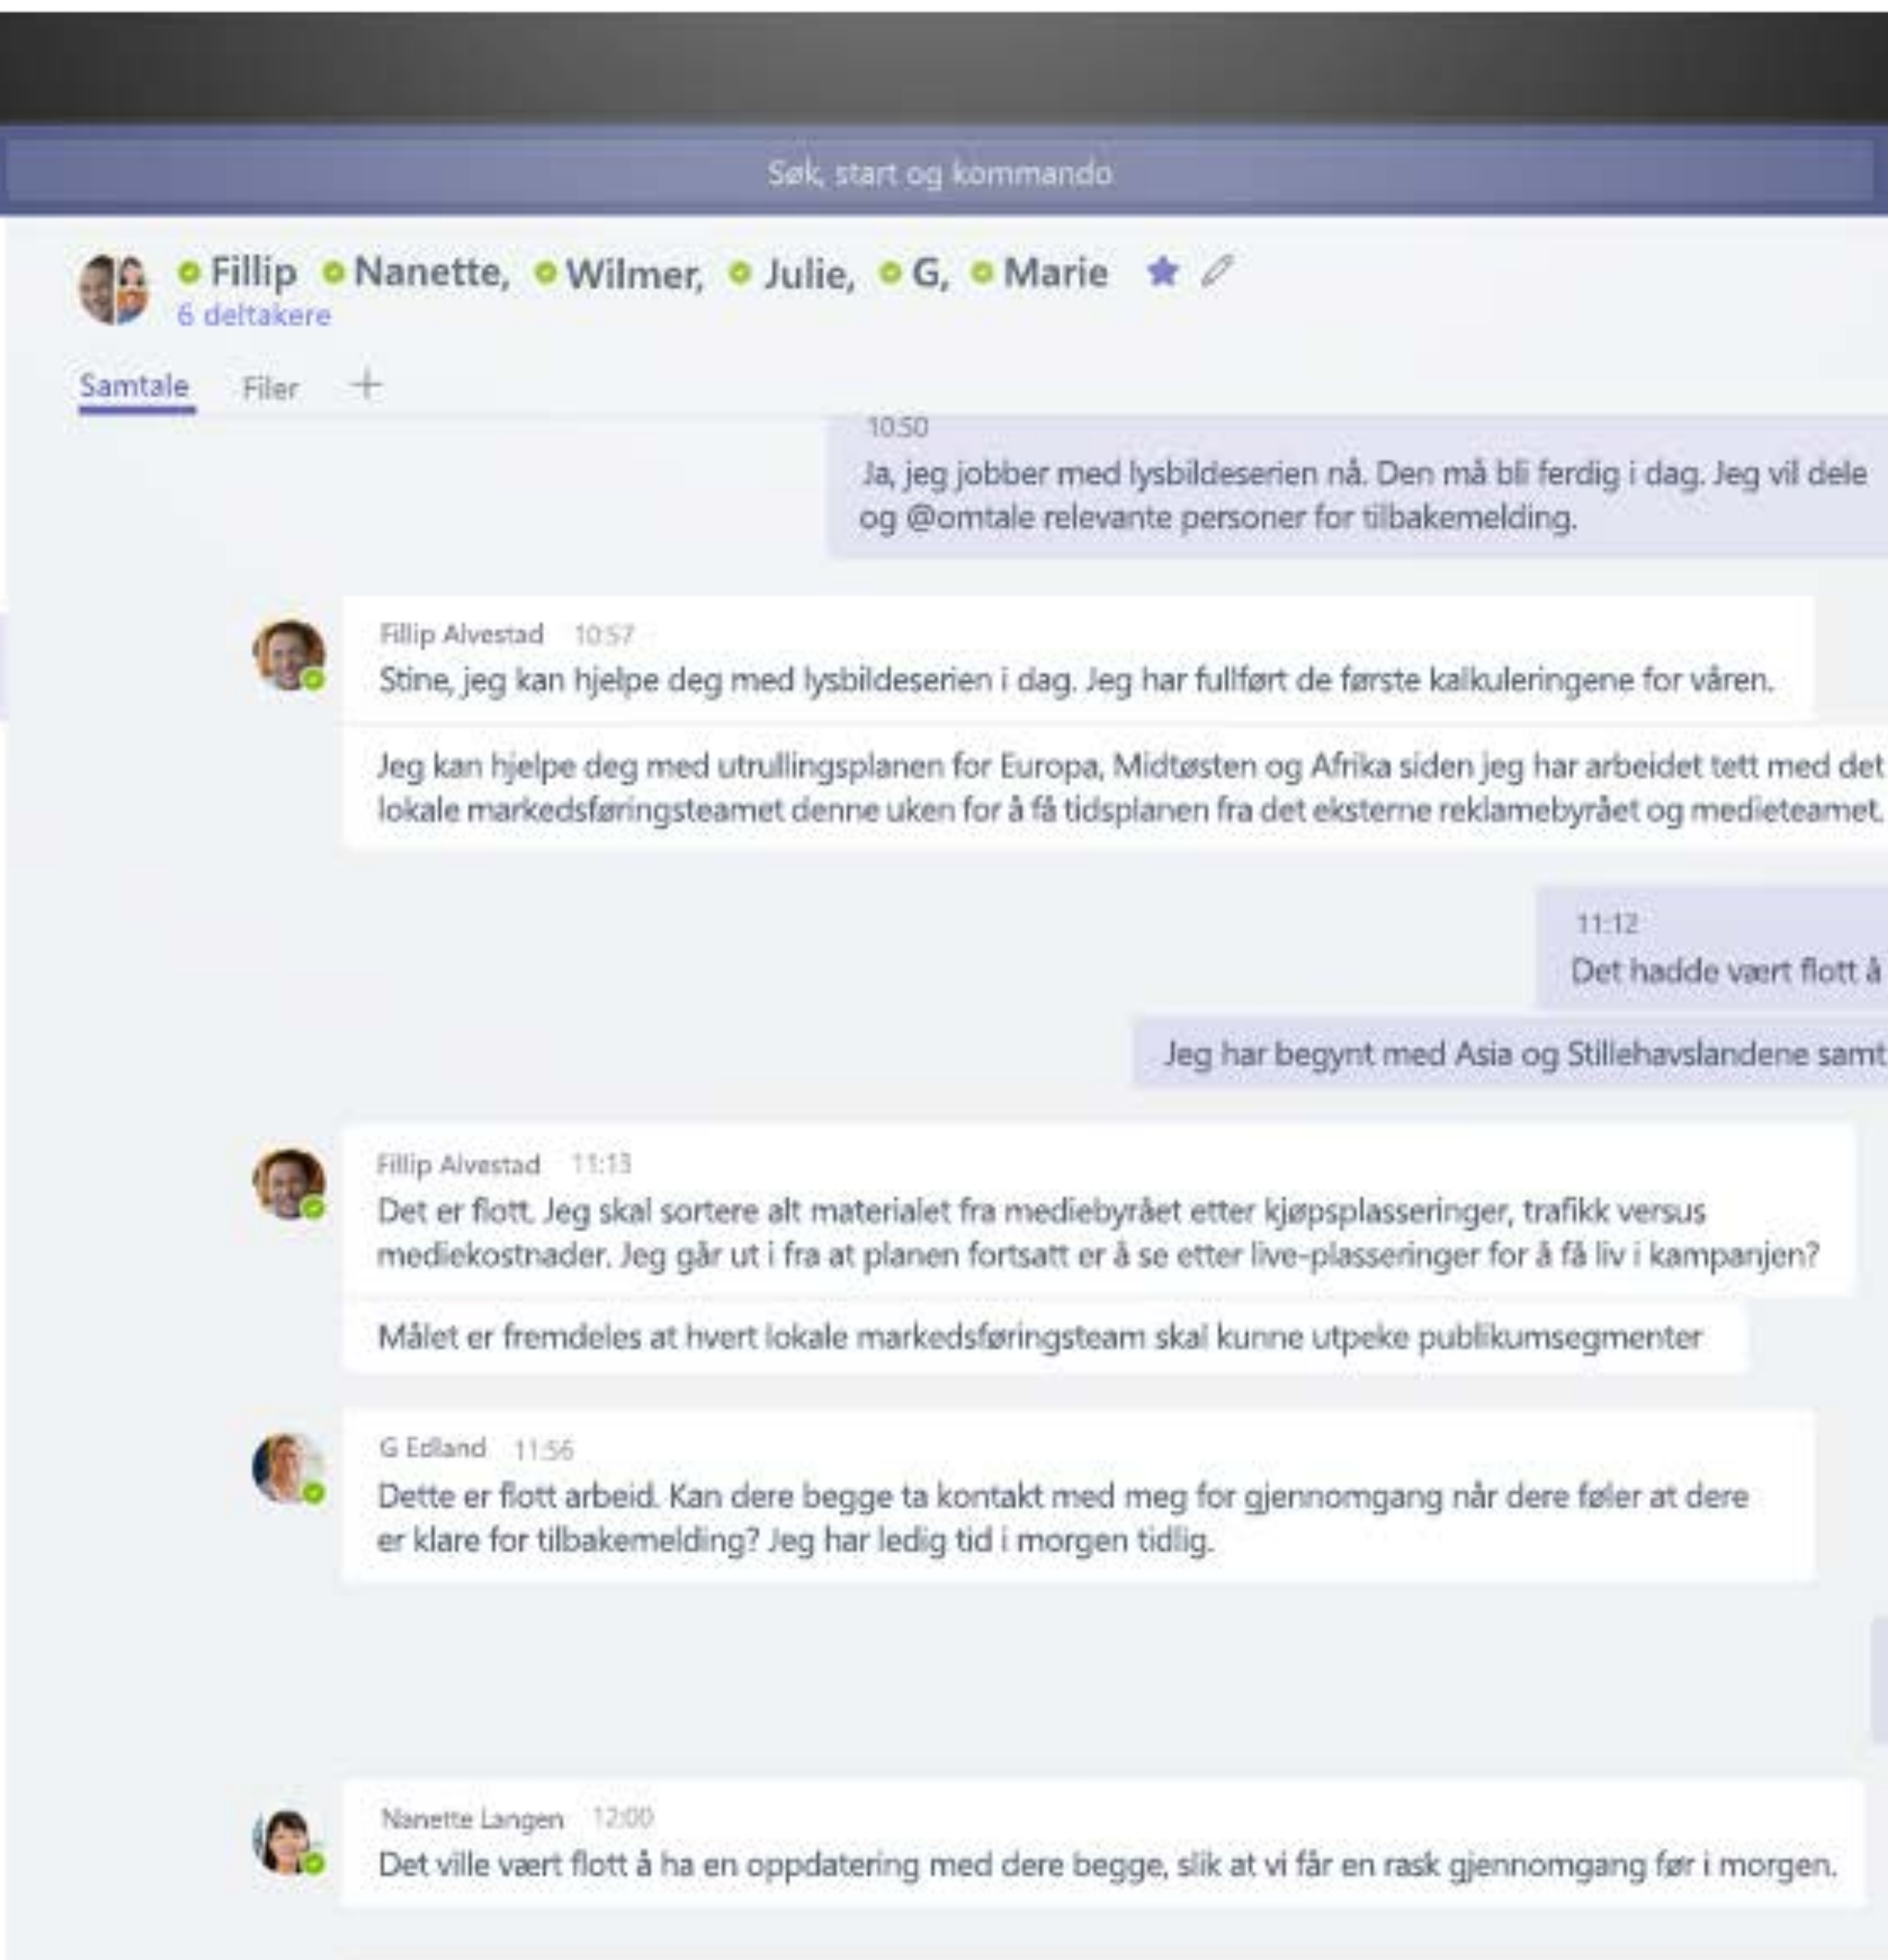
Søk, start og kommando

Fillip Nanette, Wilmer, Julie, G, Marie
6 deltakere

Samtale Filer +

10:50
Ja, jeg jobber med lysbildeserien nå. Den må bli ferdig i dag. Jeg vil dele og @omtale relevante personer for tilbakemelding.

Fillip Alvestad 10:57
Stine, jeg kan hjelpe deg med lysbildeserien i dag. Jeg har fullført de første kalkuleringene for våren.

Jeg kan hjelpe deg med utrullingsplanen for Europa, Midtøsten og Afrika siden jeg har arbeidet tett med det lokale markedsføringsteamet denne uken for å få tidsplanen fra det eksterne reklamebyrået og medieteamet.

11:12
Det hadde vært flott å

Jeg har begynt med Asia og Stillehavslandene samt

Fillip Alvestad 11:13
Det er flott. Jeg skal sortere alt materialet fra mediebyrået etter kjøpsplasseringer, trafikk versus mediekostnader. Jeg går ut i fra at planen fortsatt er å se etter live-plasseringer for å få liv i kampanjen?

Målet er fremdeles at hvert lokale markedsføringsteam skal kunne utpeke publikumsegmenter

G Edland 11:56
Dette er flott arbeid. Kan dere begge ta kontakt med meg for gjennomgang når dere føler at dere er klare for tilbakemelding? Jeg har ledig tid i morgen tidlig.

Nanette Langen 12:00
Det ville vært flott å ha en oppdatering med dere begge, slik at vi får en rask gjennomgang før i morgen.